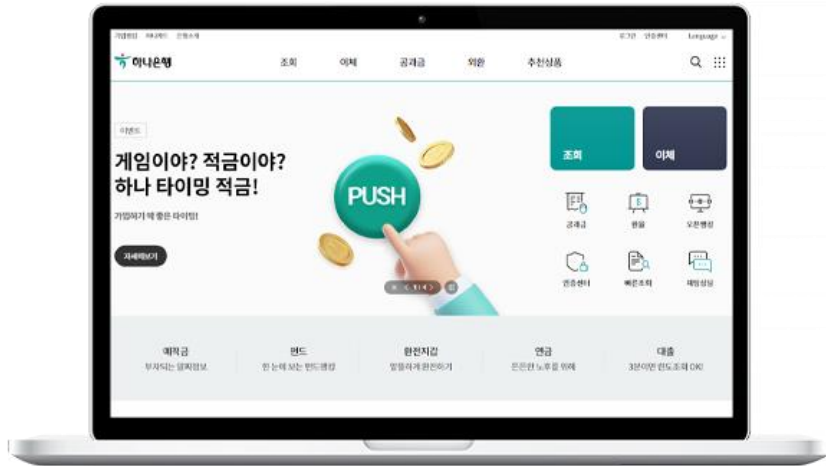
가입센터 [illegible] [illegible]

로그인 인증센터 Language

하나은행

조회 이체 공과금 외환 추천상품

이벤트

게임이야? 적금이야?
하나 타이밍 적금!

가입하기 딱 좋은 타이밍!

자세히보기

PUSH

1 / 4

조회

이체

공과금

환율

오픈뱅킹

인증센터

빠른조회

채팅상담

예적금
부자되는 알짜정보

펀드
한 눈에 보는 펀드랭킹

환전지갑
알뜰하게 환전하기

연금
든든한 노후를 위해

대출
3분이면 한도조회 OK!